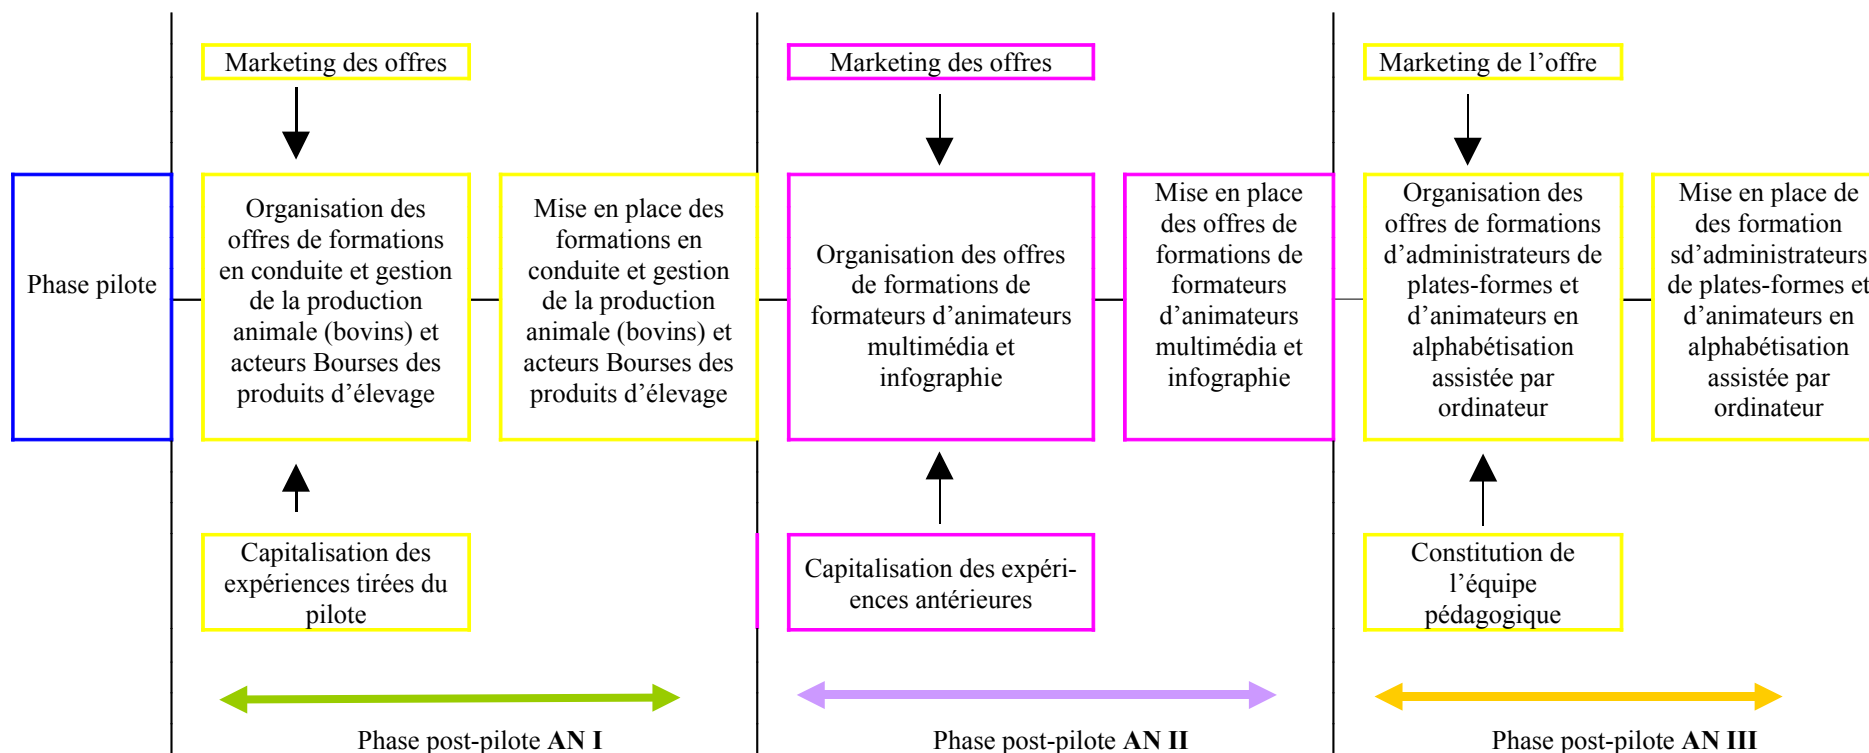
Marketing des offres

Marketing des offres

Marketing de l’offre

Phase pilote

Organisation des offres de formations en conduite et gestion de la production animale (bovins) et acteurs Bourses des produits d’élevage

Mise en place des formations en conduite et gestion de la production animale (bovins) et acteurs Bourses des produits d’élevage

Organisation des offres de formations de formateurs d’animateurs multimédia et infographie

Mise en place des offres de formations de formateurs d’animateurs multimédia et infographie

Organisation des offres de formations d’administrateurs de plates-formes et d’animateurs en alphabétisation assistée par ordinateur

Mise en place de des formation sd’administrateurs de plates-formes et d’animateurs en alphabétisation assistée par ordinateur

Capitalisation des expériences tirées du pilote

Capitalisation des expériences antérieures

Constitution de l’équipe pédagogique

Phase post-pilote **AN I**

Phase post-pilote **AN II**

Phase post-pilote **AN III**